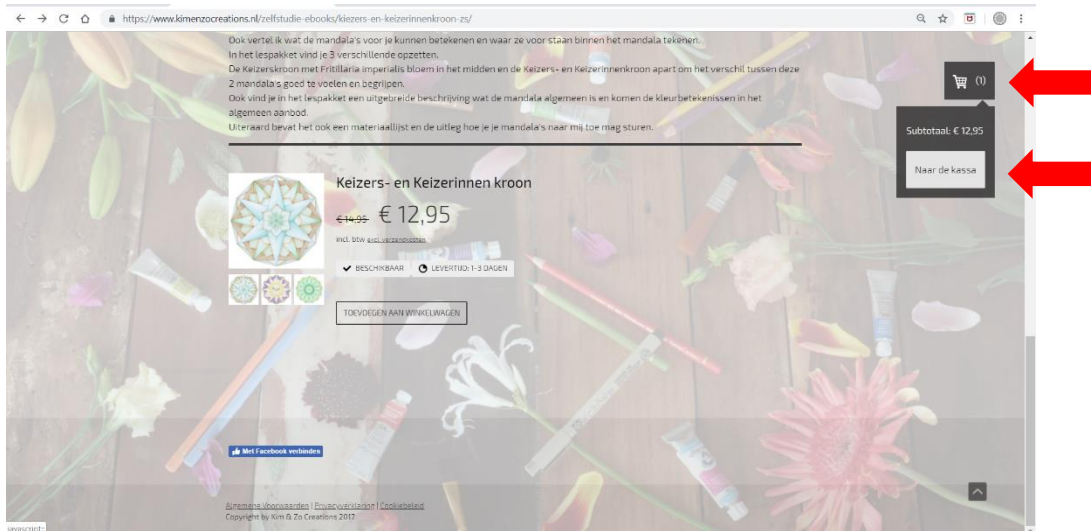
https://www.kimenzocreations.nl/zelfstudie-ebooks/keizers-en-keizerinnenkroon-zs/

Ook vertel ik wat de mandala's voor je kunnen betekenen en waar ze voor staan binnen het mandala tekenen.
In het lespakket vind je 3 verschillende opzetten.
De Keizerskroon met Fritillaria imperialis bloem in het midden en de Keizers- en Keizerinnenkroon apart om het verschil tussen deze 2 mandala's goed te voelen en begrijpen.
Ook vind je in het lespakket een uitgebreide beschrijving wat de mandala algemeen is en komen de kleurbetekenissen in het algemeen aanbod.
Uiteraard bevat het ook een materiaallijst en de uitleg hoe je je mandala's naar mij toe mag sturen.

(1)

Subtotaal: € 12,95

Naar de kassa

Keizers- en Keizerinnen kroon

€14,95 € 12,95

incl. btw excl. verzendkosten

BESCHIKBAAR

LEVERTIJD: 1-3 DAGEN

TOEVOEGEN AAN WINKELWAGEN

Met Facebook verbinden

Algemene Voorwaarden | Privacyverklaring | Cookiebeleid
Copyright by Kim & Zo Creations 2017